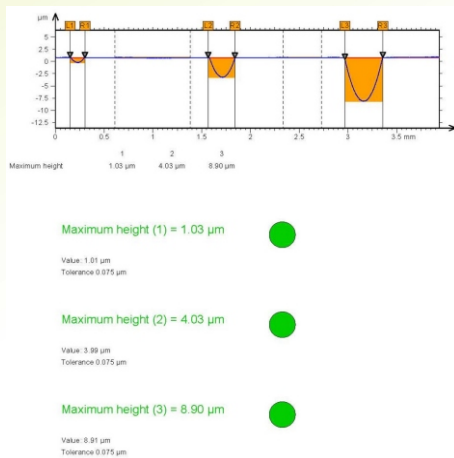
µm
5
2.5
0
-2.5
-5
-7.5
-10
-12.5
0 0.5 1 1.5 2 2.5 3 3.5 mm

| | 1 | 2 | 3 |
|---|---|---|---|
| Maximum height | 1.03 µm | 4.03 µm | 8.90 µm |

Maximum height (1) = 1.03 µm

Value: 1.01 µm
Tolerance 0.075 µm

Maximum height (2) = 4.03 µm

Value: 3.99 µm
Tolerance 0.075 µm

Maximum height (3) = 8.90 µm

Value: 8.91 µm
Tolerance 0.075 µm